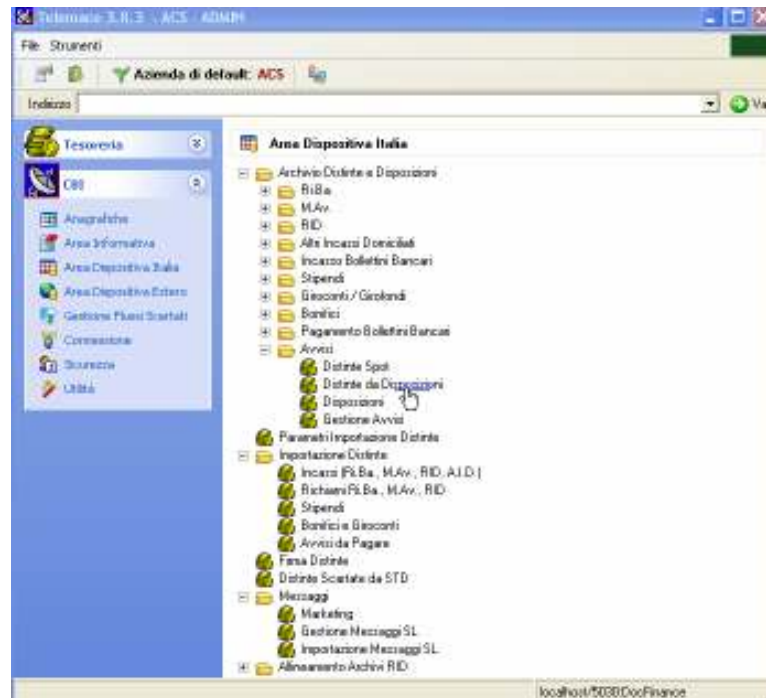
Telematic 3.8.3 - ACS - ADMIN

File Strumenti

Azienda di default: ACS

Indirizzo

Va

Tesoreria

CBI

Anagrafiche
Area Informativa
Area Dispositiva Italia
Area Dispositiva Estero
Gestione Flussi Scartati
Connessione
Sicurezza
Utilità

Area Dispositiva Italia

Archivio Distinte e Disposizioni
Ri.Ba.
M.Av.
RID
Altri Incassi Domiciliati
Incasso Bollettini Bancari
Stipendi
Giroconti / Girofondi
Bonifici
Pagamento Bollettini Bancari
Avvisi
Distinte Spot
Distinte da Disposizioni
Disposizioni
Gestione Avvisi
Parametri Importazione Distinte
Importazione Distinte
Incassi (Ri.Ba., M.Av., RID, A.I.D.)
Richiami Ri.Ba., M.Av., RID
Stipendi
Bonifici e Giroconti
Avvisi da Pagare
Firma Distinte
Distinte Scartate da STD
Messaggi
Marketing
Gestione Messaggi SL
Importazione Messaggi SL
Allineamento Archivi RID

localhost/5030DocFinance